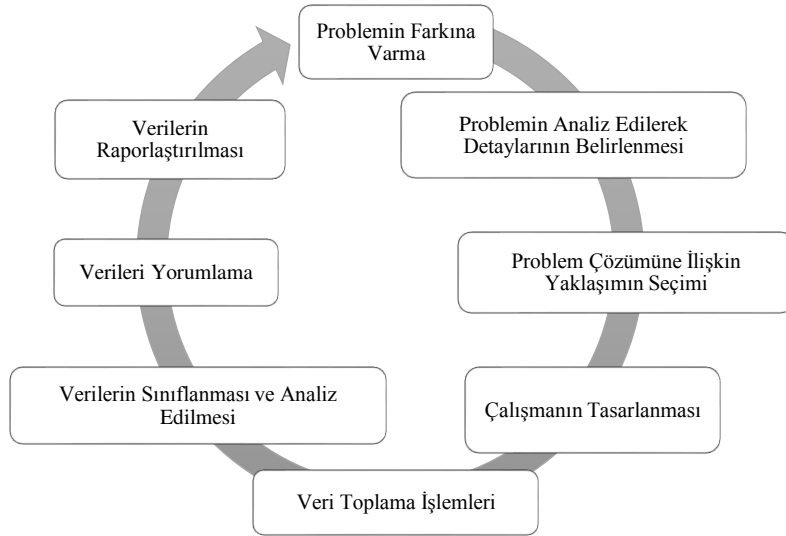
Problemin Farkına Varma

Problemin Analiz Edilerek Detaylarının Belirlenmesi

Problem Çözümüne İlişkin Yaklaşımın Seçimi

Çalışmanın Tasarlanması

Veri Toplama İşlemleri

Verilerin Sınıflanması ve Analiz Edilmesi

Verileri Yorumlama

Verilerin Raporlaştırılması